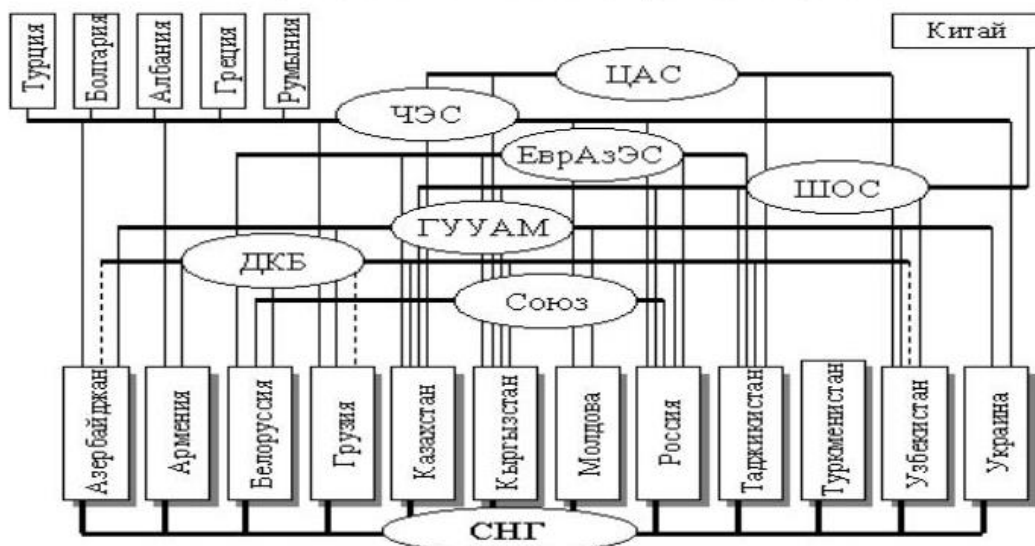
Турция
Болгария
Албания
Греция
Румыния
Китай
ЦАС
ЧЭС
ЕврАзЭС
ШОС
ГУУАМ
ДКБ
Союз
Азербайджан
Армения
Белоруссия
Грузия
Казахстан
Кыргызстан
Молдова
Россия
Таджикистан
Туркменистан
Узбекистан
Украина
СНГ